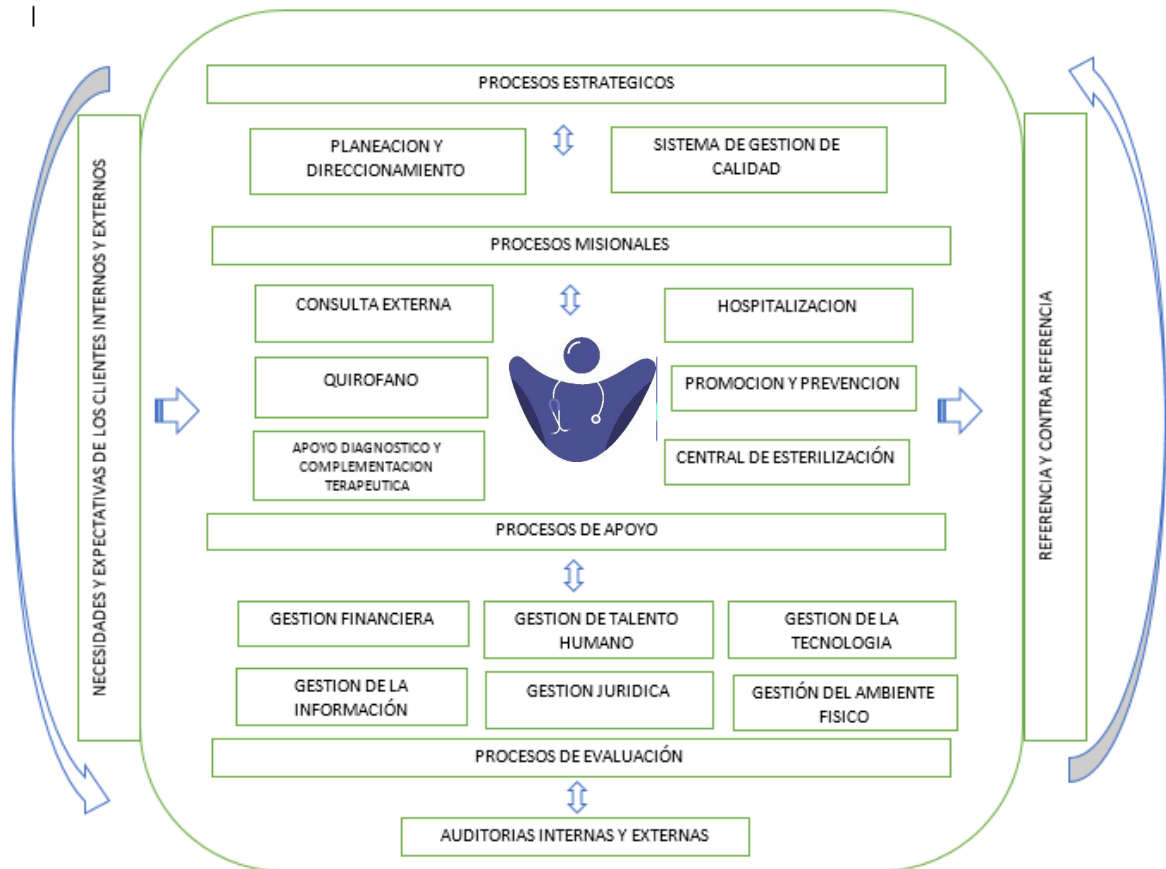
NECESIDADES Y EXPECTATIVAS DE LOS CLIENTES INTERNOS Y EXTERNOS

PROCESOS ESTRATEGICOS

PLANEACION Y DIRECCIONAMIENTO

SISTEMA DE GESTION DE CALIDAD

PROCESOS MISIONALES

CONSULTA EXTERNA

HOSPITALIZACION

QUIROFANO

PROMOCION Y PREVENCION

APOYO DIAGNOSTICO Y COMPLEMENTACION TERAPEUTICA

CENTRAL DE ESTERILIZACIÓN

PROCESOS DE APOYO

GESTION FINANCIERA

GESTION DE TALENTO HUMANO

GESTION DE LA TECNOLOGIA

GESTION DE LA INFORMACIÓN

GESTION JURIDICA

GESTIÓN DEL AMBIENTE FISICO

PROCESOS DE EVALUACIÓN

AUDITORIAS INTERNAS Y EXTERNAS

REFERENCIA Y CONTRA REFERENCIA